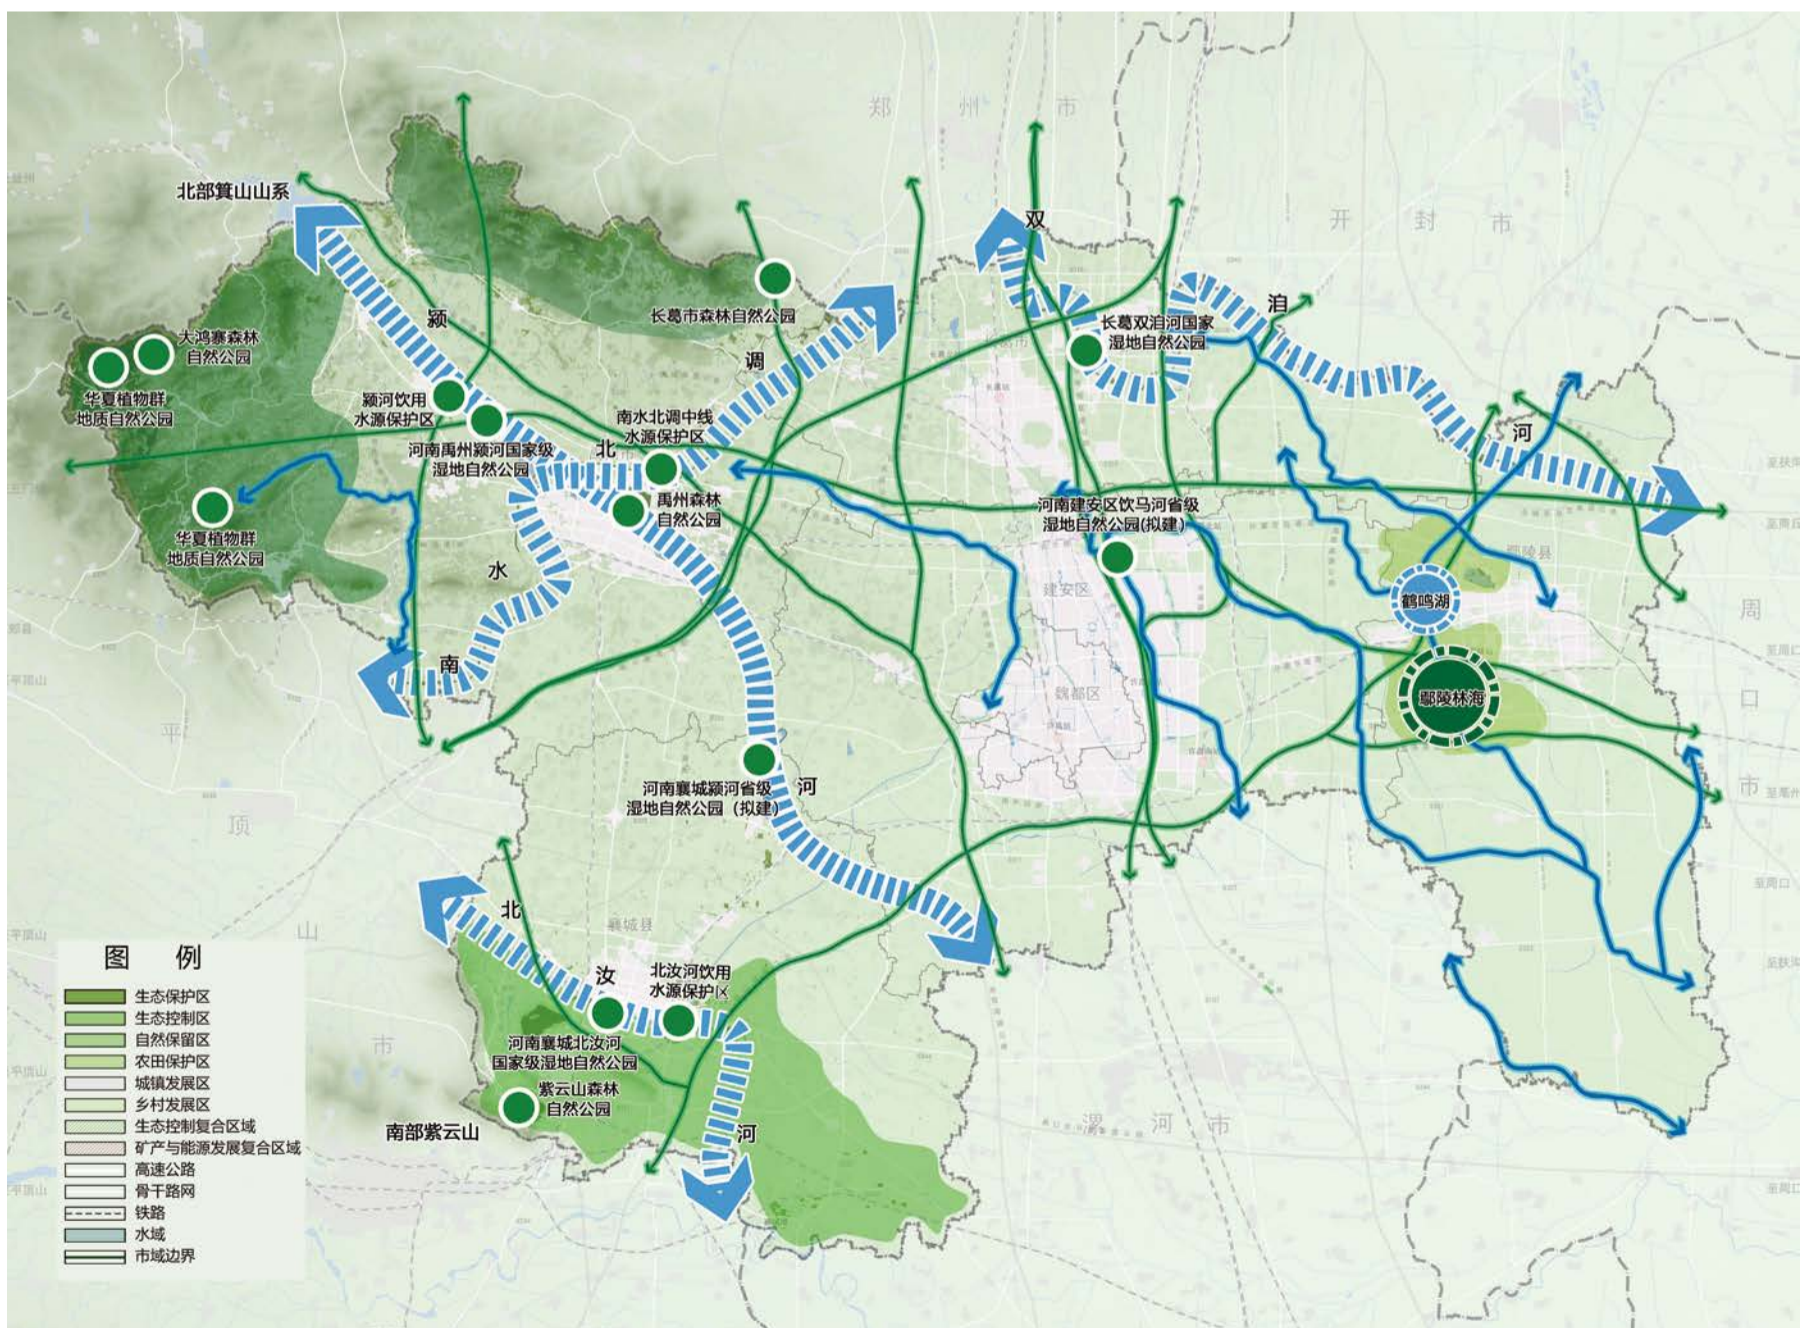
郑 州 市

开 封 市

北部箕山山系

双

泊

颍

调

长葛市森林自然公园

长葛双洎河国家湿地自然公园

大鸿寨森林自然公园

华夏植物群地质自然公园

颍河饮用水源保护区

南水北调中线水源保护区

河南禹州颍河国家级湿地自然公园

北

禹州森林自然公园

河

河南建安区饮马河省级湿地自然公园(拟建)

华夏植物群地质自然公园

水

建安区

鹤鸣湖

周

鄢陵林海

南

魏都区

口

平

河南襄城颍河省级湿地自然公园（拟建）

河

市

顶

北

襄城县

山

汝

北汝河饮用水源保护区

河南襄城北汝河国家级湿地自然公园

市

紫云山森林自然公园

南部紫云山

河

漯 河 市

图 例

生态保护区

生态控制区

自然保留区

农田保护区

城镇发展区

乡村发展区

生态控制复合区域

矿产与能源发展复合区域

高速公路

骨干路网

铁路

水域

市域边界